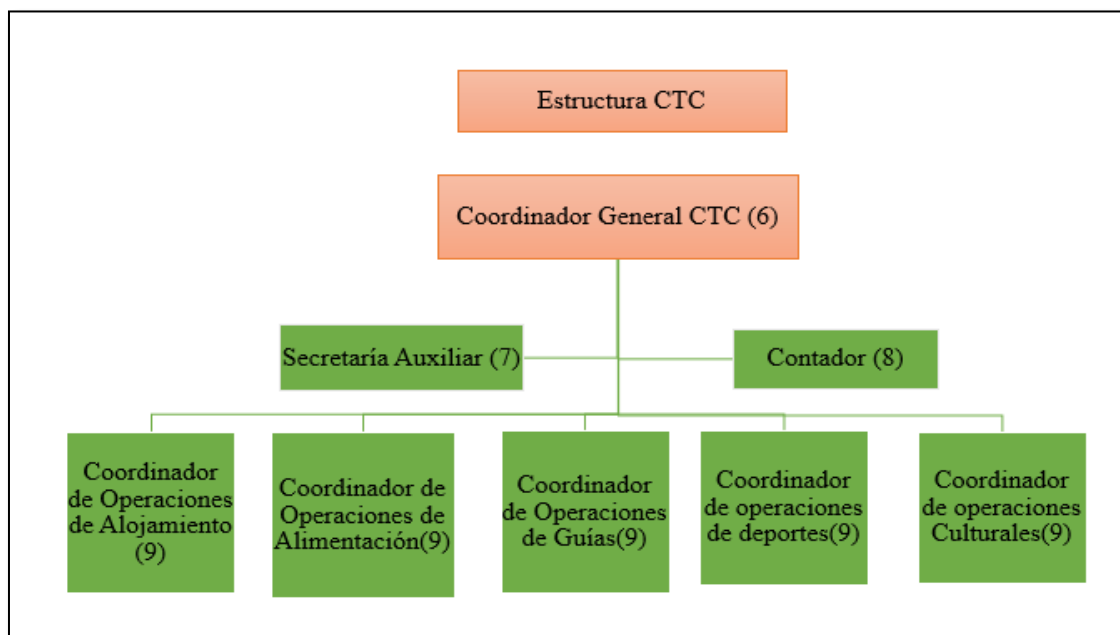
Estructura CTC

Coordinador General CTC (6)

Secretaría Auxiliar (7)

Contador (8)

Coordinador de Operaciones de Alojamiento (9)

Coordinador de Operaciones de Alimentación(9)

Coordinador de Operaciones de Guías(9)

Coordinador de operaciones de deportes(9)

Coordinador de operaciones Culturales(9)